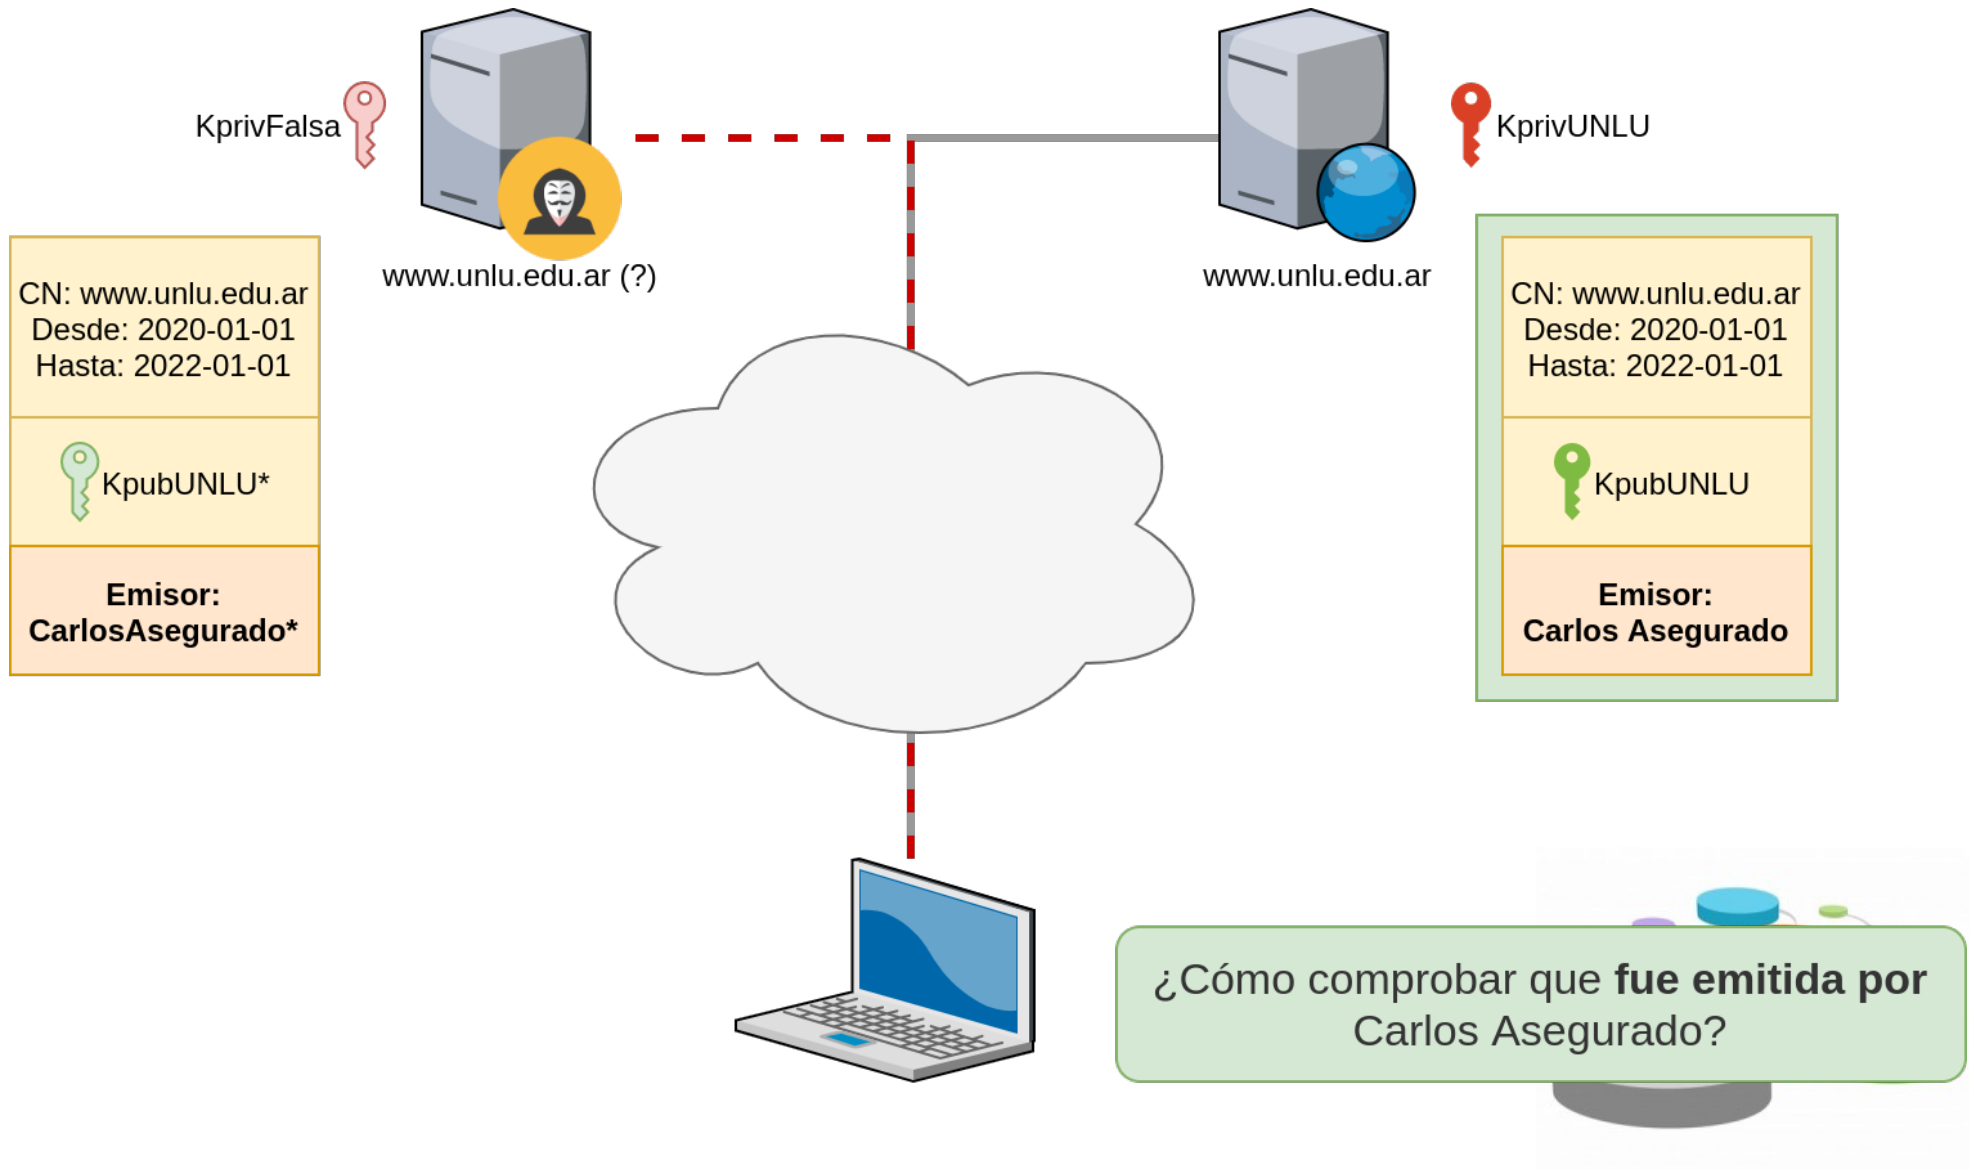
KprivFalsa

www.unlu.edu.ar (?)

KprivUNLU

www.unlu.edu.ar

CN: www.unlu.edu.ar
Desde: 2020-01-01
Hasta: 2022-01-01

KpubUNLU*

**Emisor: CarlosAsegurado***

CN: www.unlu.edu.ar
Desde: 2020-01-01
Hasta: 2022-01-01

KpubUNLU

**Emisor: Carlos Asegurado**

¿Cómo comprobar que **fue emitida por** Carlos Asegurado?